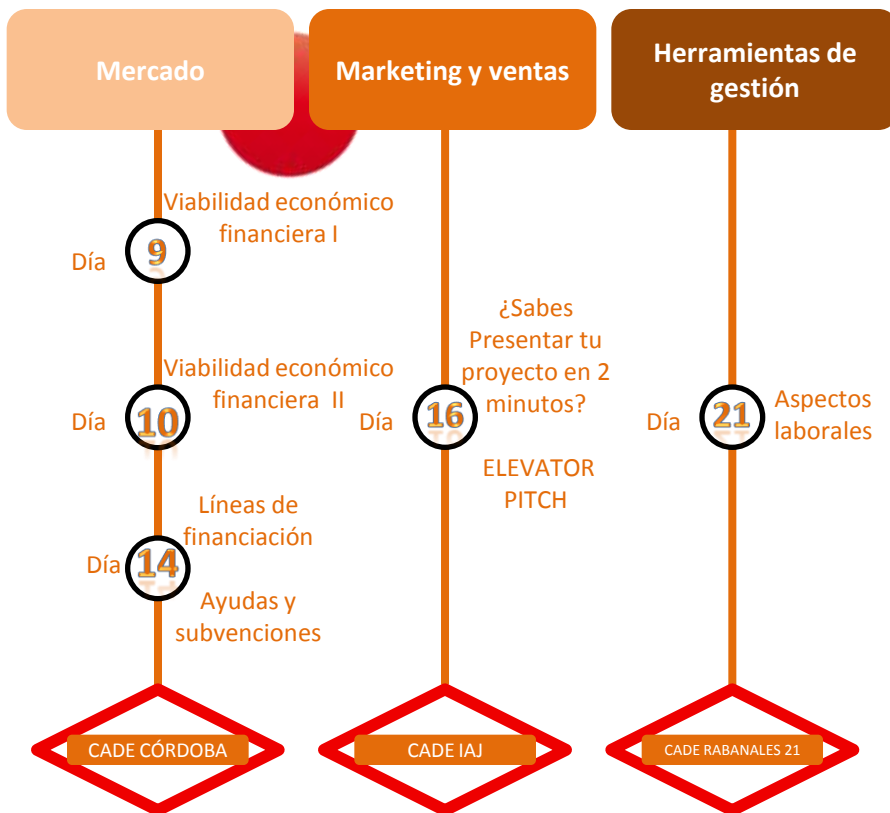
Mercado

Viabilidad económico financiera I

Día 9

Viabilidad económico financiera II

Día 10

Líneas de financiación

Día 14

Ayudas y subvenciones

CADE CÓRDOBA

Marketing y ventas

¿Sabes Presentar tu proyecto en 2 minutos?

Día 16

ELEVATOR PITCH

CADE IAJ

Herramientas de gestión

Día 21

Aspectos laborales

CADE RABANALES 21